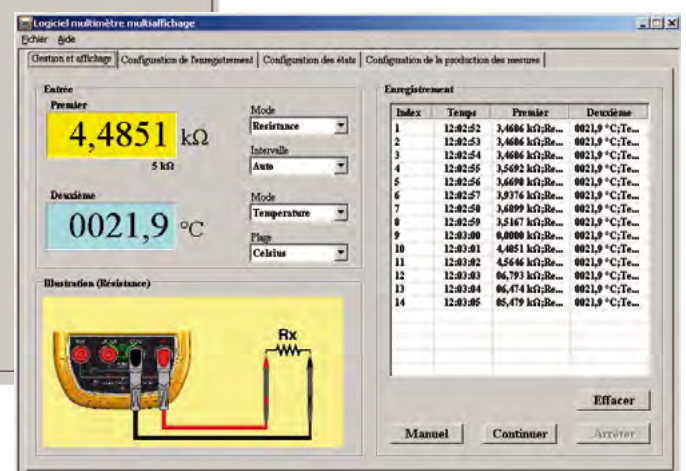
Logiciel multimètre multiaffichage

Fichier Aide

Gestion et affichage | Configuration de l'enregistrement | Configuration des états | Configuration de la production des mesures

Entrée

Premier

4,4851 kΩ

5 kΩ

Mode
Resistance

Intervalle
Auto

Deuxième

0021,9 °C

Mode
Temperature

Plage
Celsius

Illustration (Résistance)

Rx

Enregistrement

| Index | Temps | Premier | Deuxième |
|---|---|---|---|
| 1 | 12:02:52 | 3,4686 kΩ;Re... | 0021,9 °C;Te... |
| 2 | 12:02:53 | 3,4686 kΩ;Re... | 0021,9 °C;Te... |
| 3 | 12:02:54 | 3,4686 kΩ;Re... | 0021,9 °C;Te... |
| 4 | 12:02:55 | 3,5692 kΩ;Re... | 0021,9 °C;Te... |
| 5 | 12:02:56 | 3,6690 kΩ;Re... | 0021,9 °C;Te... |
| 6 | 12:02:57 | 3,9376 kΩ;Re... | 0021,9 °C;Te... |
| 7 | 12:02:58 | 3,6899 kΩ;Re... | 0021,9 °C;Te... |
| 8 | 12:02:59 | 3,5167 kΩ;Re... | 0021,9 °C;Te... |
| 9 | 12:03:00 | 0,0000 kΩ;Re... | 0021,9 °C;Te... |
| 10 | 12:03:01 | 4,4051 kΩ;Re... | 0021,9 °C;Te... |
| 11 | 12:03:02 | 4,5646 kΩ;Re... | 0021,9 °C;Te... |
| 12 | 12:03:03 | 06,793 kΩ;Re... | 0021,9 °C;Te... |
| 13 | 12:03:04 | 06,474 kΩ;Re... | 0021,9 °C;Te... |
| 14 | 12:03:05 | 05,479 kΩ;Re... | 0021,9 °C;Te... |

Effacer

Manuel | Continuer | Arreter